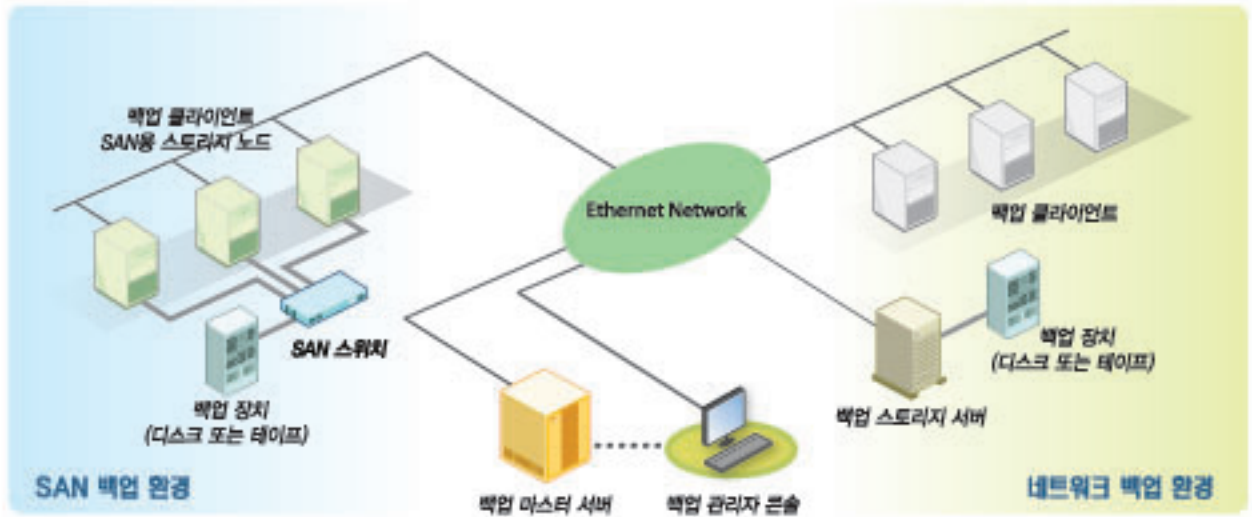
백업 클라이언트
SAN용 스토리지 노드

Ethernet Network

백업 클라이언트

SAN 스위치

백업 장치
(디스크 또는 테이프)

백업 장치
(디스크 또는 테이프)

백업 스토리지 서버

SAN 백업 환경

백업 마스터 서버

백업 관리자 콘솔

네트워크 백업 환경